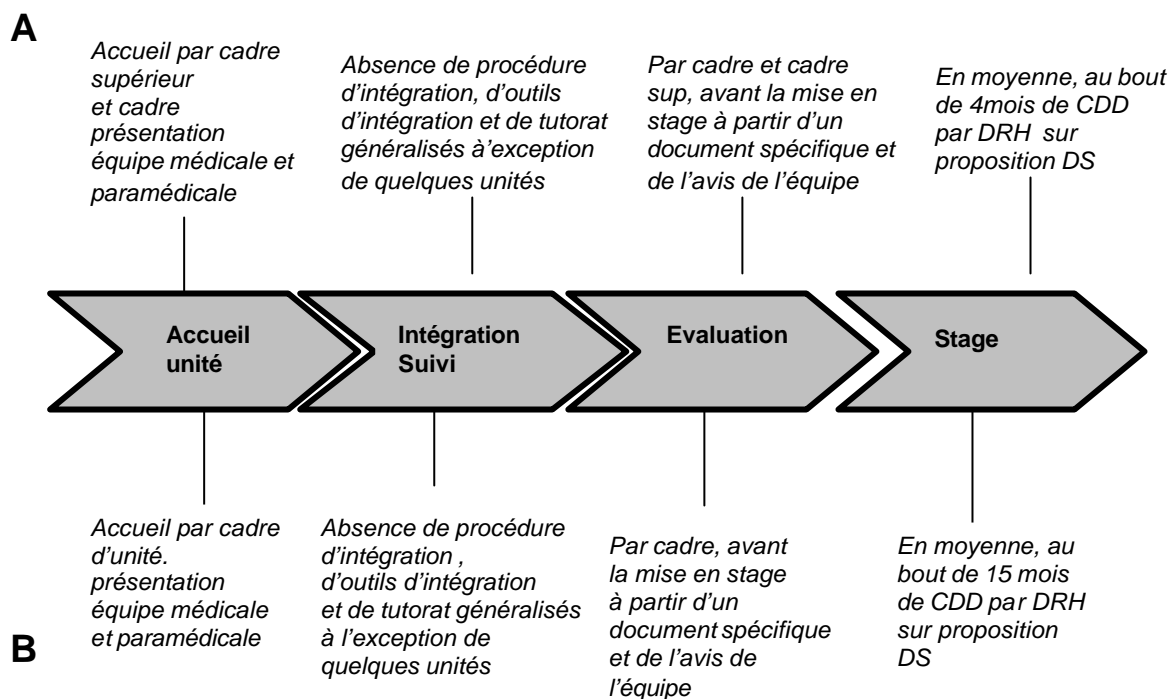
A

Accueil par cadre supérieur et cadre présentation équipe médicale et paramédicale

Absence de procédure d'intégration, d'outils d'intégration et de tutorat généralisés à'exception de quelques unités

Par cadre et cadre sup, avant la mise en stage à partir d'un document spécifique et de l'avis de l'équipe

En moyenne, au bout de 4mois de CDD par DRH sur proposition DS

Accueil unité

Intégration Suivi

Evaluation

Stage

Accueil par cadre d'unité. présentation équipe médicale et paramédicale

Absence de procédure d'intégration , d'outils d'intégration et de tutorat généralisés à l'exception de quelques unités

Par cadre, avant la mise en stage à partir d'un document spécifique et de l'avis de l'équipe

En moyenne, au bout de 15 mois de CDD par DRH sur proposition DS

B